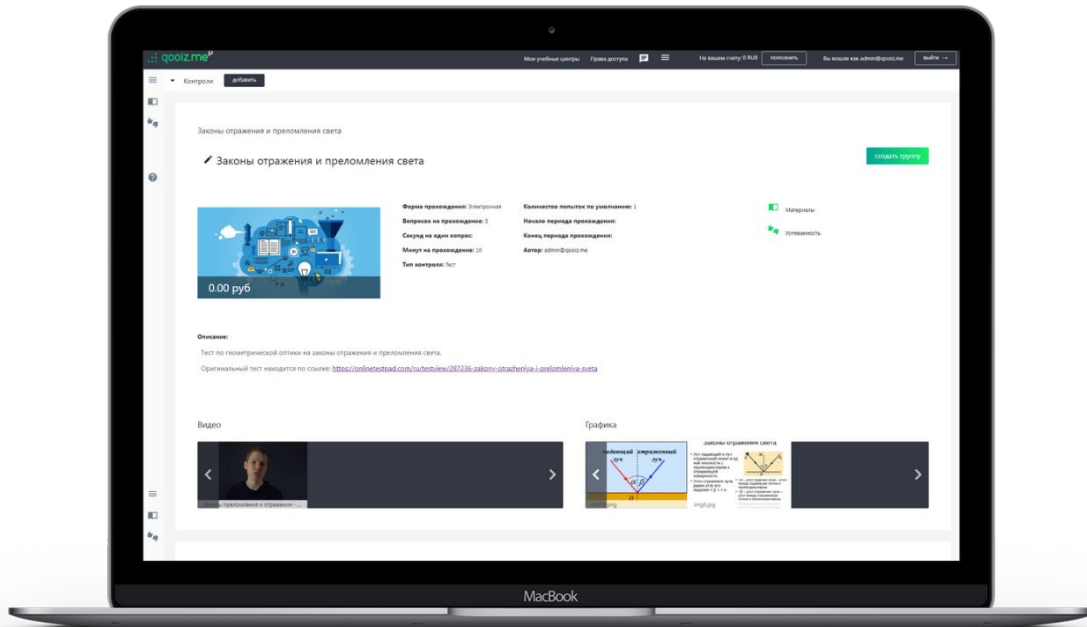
qooiz.me

Мои учебные центры Права доступа

На вашем счету: 0 RUB пополнить

Вы вошли как admin@qooiz.me выйти →

Контроли добавить

Законы отражения и преломления света

Законы отражения и преломления света

создать группу

0.00 руб

Форма прохождения: Электронная
Вопросов на прохождение: 5
Секунд на один вопрос:
Минут на прохождение: 10
Тип контроля: Тест

Количество попыток по умолчанию: 1
Начало периода прохождения:
Конец периода прохождения:
Автор: admin@qooiz.me

Материалы
Успеваемость

Описание:

Тест по геометрической оптике на законы отражения и преломления света.

Оригинальный тест находится по ссылке: https://onlinetestpad.com/ru/testview/287236-zakony-otrazheniya-i-prelomleniya-sveta

Видео

Законы преломления и отражения - ...

Графика

падающий луч отраженный луч

Законы отражения света

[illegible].jpg

img6.jpg

MacBook